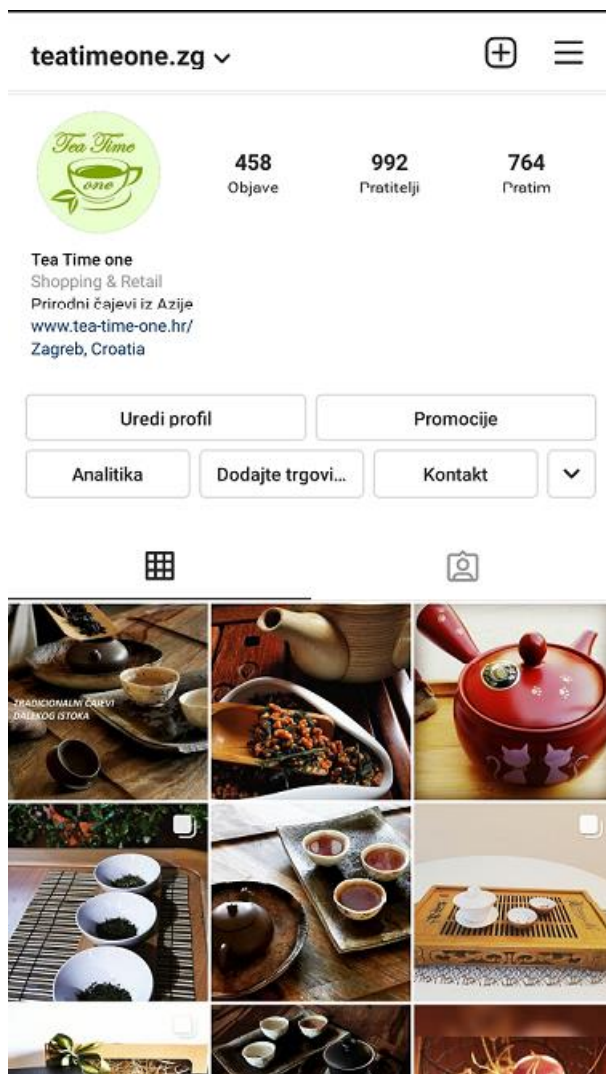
teatimeone.zg

Tea Time one

458
Objave

992
Pratitelji

764
Pratim

Tea Time one
Shopping & Retail
Prirodni čajevi iz Azije
www.tea-time-one.hr/
Zagreb, Croatia

Uredi profil
Promocije
Analitika
Dodajte trgovi...
Kontakt

TRADICIONALNI ČAJEVI DALEKOG ISTOKA